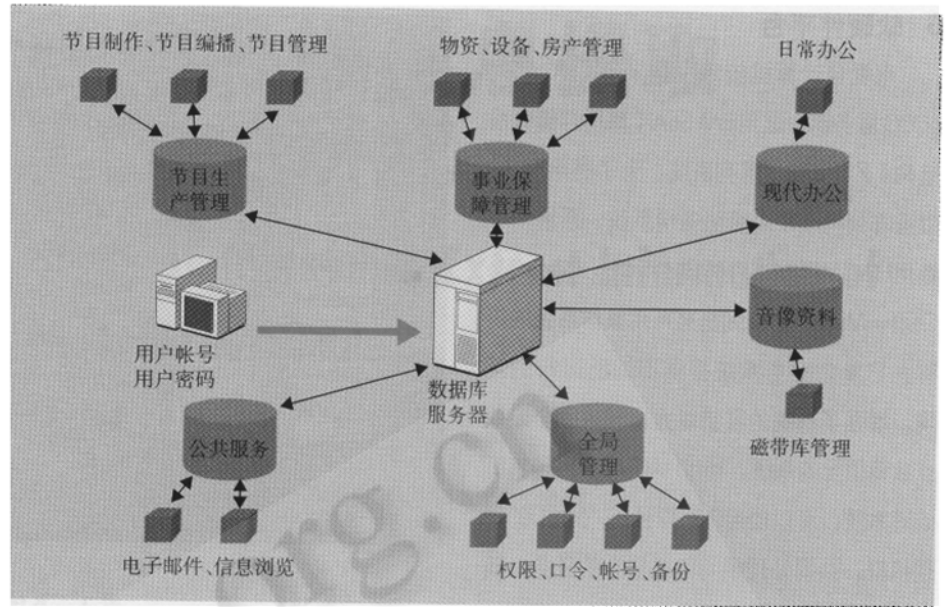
节目制作、节目编播、节目管理

物资、设备、房产管理

日常办公

节目生产管理

事业保障管理

现代办公

音像资料

用户帐号
用户密码

数据库服务器

磁带库管理

公共服务

全局管理

电子邮件、信息浏览

权限、口令、帐号、备份

rg.cn